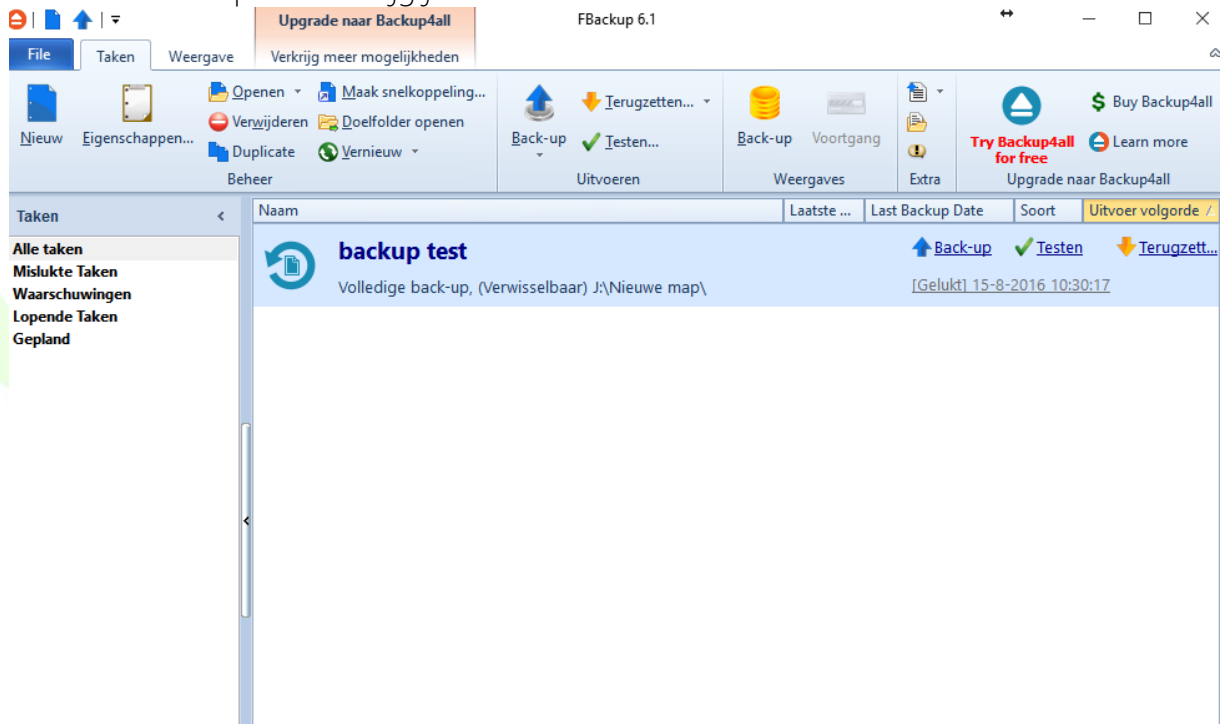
Upgrade naar Backup4all
FBackup 6.1

File
Taken
Weergave
Verkrijg meer mogelijkheden

Nieuw
Eigenschappen...
Openen
Verwijderen
Duplicate
Maak snelkoppeling...
Doelfolder openen
Vernieuw
Beheer

Back-up
Terugzetten...
Testen...
Uitvoeren

Back-up
Voortgang
Weergaves

Extra

Try Backup4all for free
Buy Backup4all
Learn more
Upgrade naar Backup4all

Taken

Alle taken
Mislukte Taken
Waarschuwingen
Lopende Taken
Gepland

| Naam | Laatste ... | Last Backup Date | Soort | Uitvoer volgorde |
|---|---|---|---|---|

backup test
Volledige back-up, (Verwisselbaar) J:\Nieuwe map\
Back-up
Testen
Terugzett...
[Gelukt] 15-8-2016 10:30:17